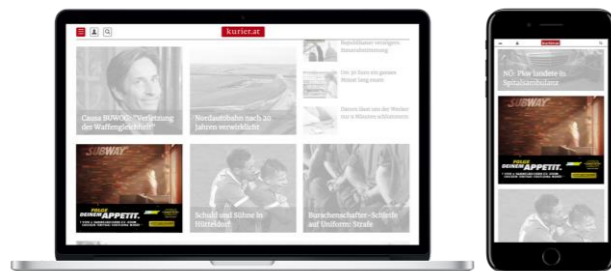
kurier.at

Causa BUWOG: "Verletzung der Waffengleichheit"

Nordautobahn nach 20 Jahren verwirklicht

Republikaner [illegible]

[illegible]

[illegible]

SUBWAY

FOLGE DEINEM APPETIT.

Schuld und Sühne in Stattegg

Burschenschafter-Schlefe auf Uniform: Strafe

kurier.at

NÖ: Pkw landete in Spitalsambulanz

SUBWAY

FOLGE DEINEM APPETIT.